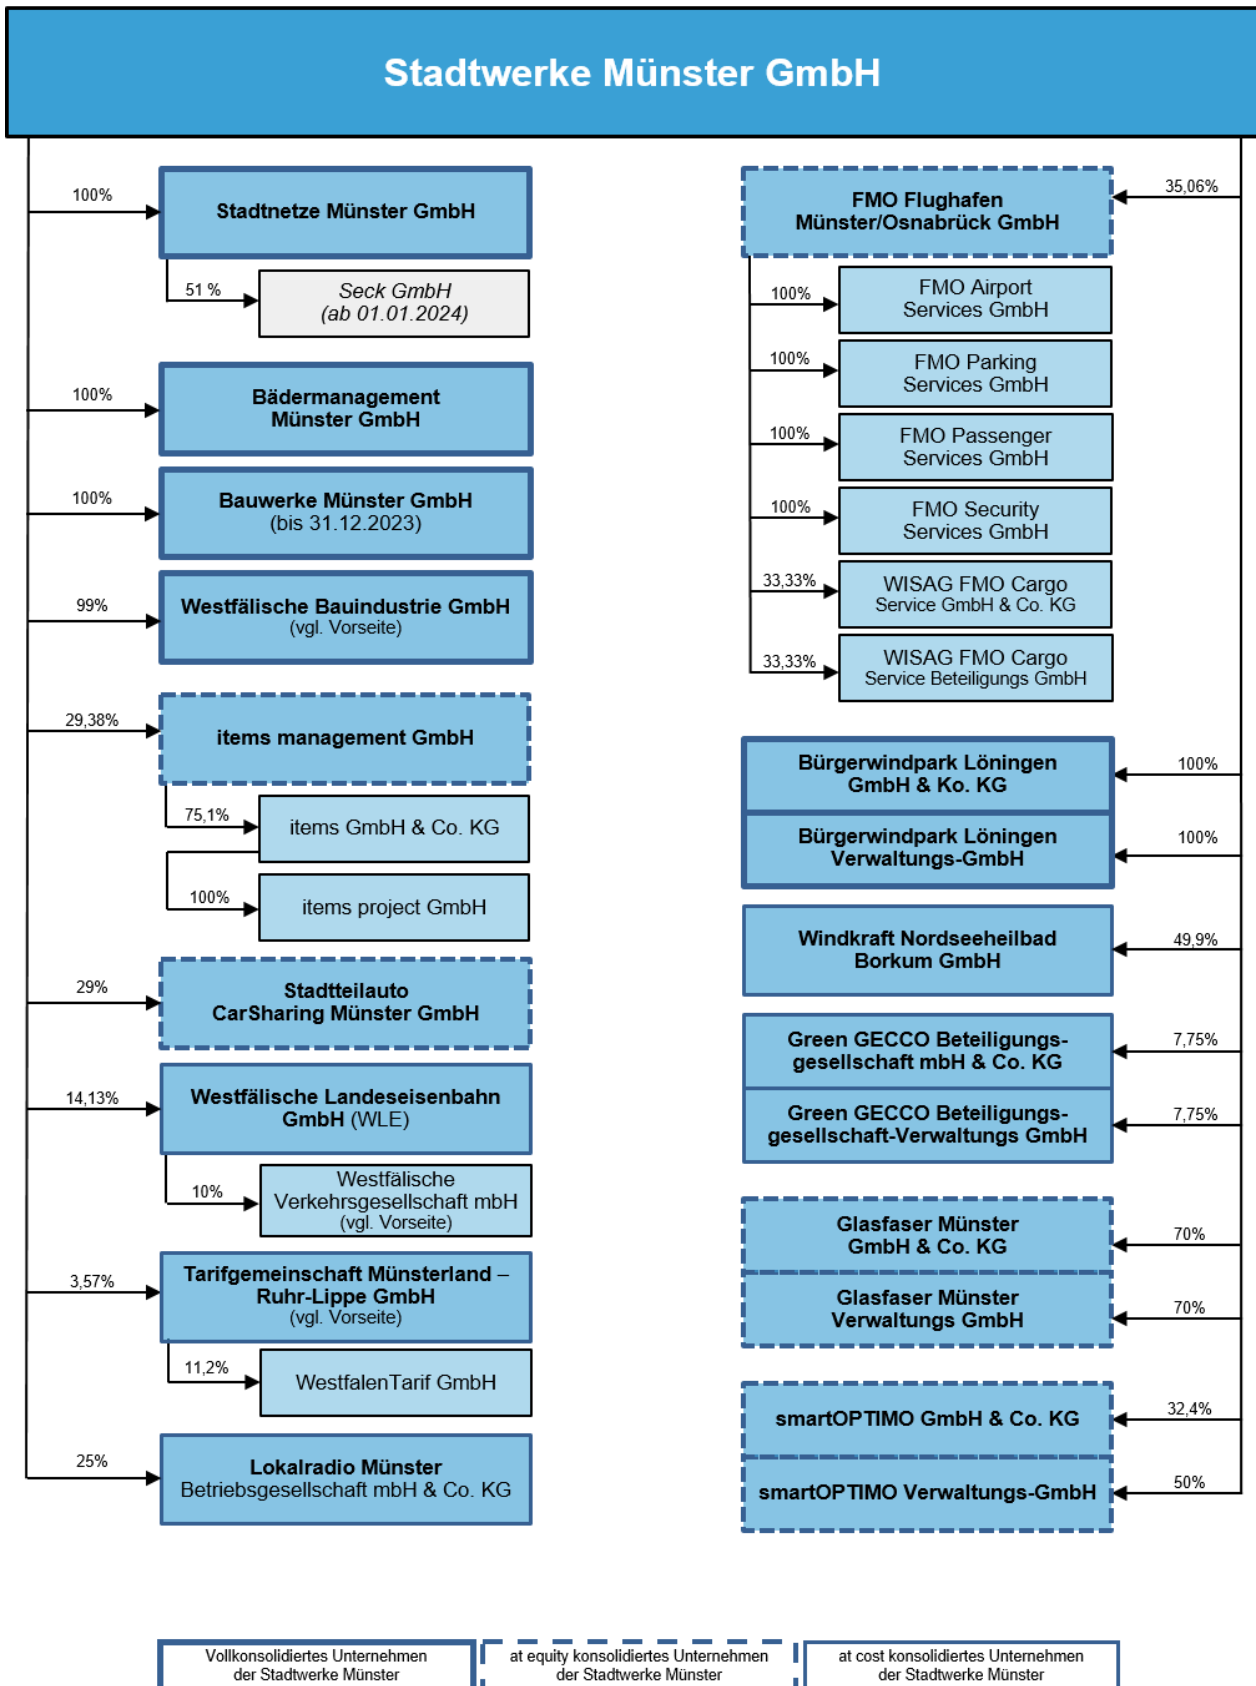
Stadtwerke Münster GmbH

100%
Stadtnetze Münster GmbH

51 %
Seck GmbH
(ab 01.01.2024)

100%
Bädermanagement Münster GmbH

100%
Bauwerke Münster GmbH
(bis 31.12.2023)

99%
Westfälische Bauindustrie GmbH
(vgl. Vorseite)

29,38%
items management GmbH

75,1%
items GmbH & Co. KG

100%
items project GmbH

29%
Stadtteilauto CarSharing Münster GmbH

14,13%
Westfälische Landeseisenbahn GmbH (WLE)

10%
Westfälische Verkehrsgesellschaft mbH
(vgl. Vorseite)

3,57%
Tarifgemeinschaft Münsterland – Ruhr-Lippe GmbH
(vgl. Vorseite)

11,2%
WestfalenTarif GmbH

25%
Lokalradio Münster
Betriebsgesellschaft mbH & Co. KG

35,06%
FMO Flughafen Münster/Osnabrück GmbH

100%
FMO Airport Services GmbH

100%
FMO Parking Services GmbH

100%
FMO Passenger Services GmbH

100%
FMO Security Services GmbH

33,33%
WISAG FMO Cargo Service GmbH & Co. KG

33,33%
WISAG FMO Cargo Service Beteiligungs GmbH

100%
Bürgerwindpark Löningen GmbH & Ko. KG

100%
Bürgerwindpark Löningen Verwaltungs-GmbH

49,9%
Windkraft Nordseeheilbad Borkum GmbH

7,75%
Green GECCO Beteiligungs-gesellschaft mbH & Co. KG

7,75%
Green GECCO Beteiligungs-gesellschaft-Verwaltungs GmbH

70%
Glasfaser Münster GmbH & Co. KG

70%
Glasfaser Münster Verwaltungs GmbH

32,4%
smartOPTIMO GmbH & Co. KG

50%
smartOPTIMO Verwaltungs-GmbH

Vollkonsolidiertes Unternehmen der Stadtwerke Münster

at equity konsolidiertes Unternehmen der Stadtwerke Münster

at cost konsolidiertes Unternehmen der Stadtwerke Münster